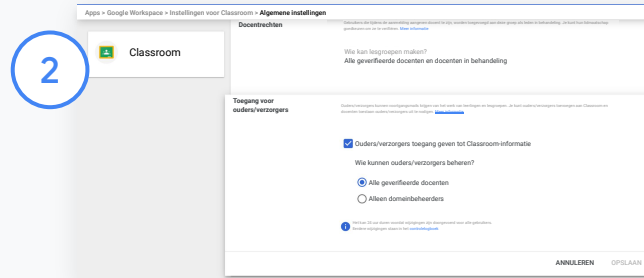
2

Classroom

Apps > Google Workspace > Instellingen voor Classroom > Algemene instellingen

Docentrechten

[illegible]

Wie kan lesgroepen maken?

Alle geverifieerde docenten en docenten in behandeling

Toegang voor ouders/verzorgers

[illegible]

Ouders/verzorgers toegang geven tot Classroom-informatie

Wie kunnen ouders/verzorgers beheren?

Alle geverifieerde docenten

Alleen domeinbeheerders

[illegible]

ANNULEREN

OPSLAAN